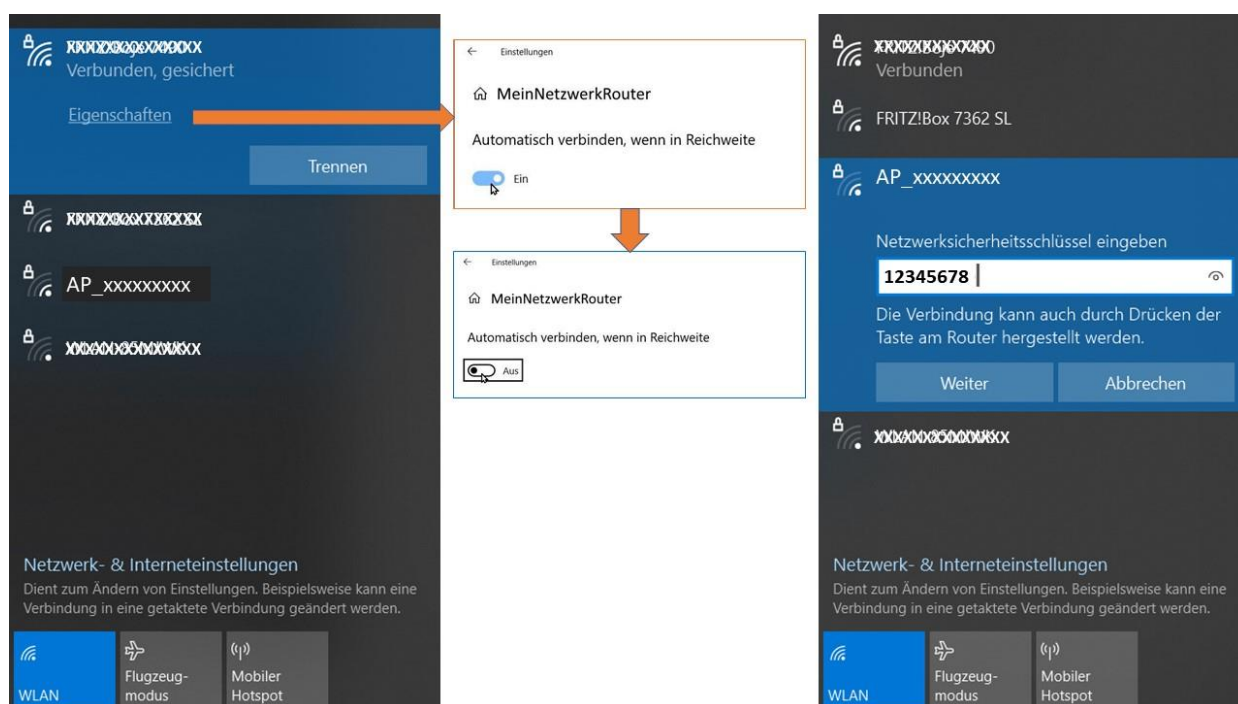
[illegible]
Verbunden, gesichert

Eigenschaften

Trennen

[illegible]

AP_xxxxxxxx

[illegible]

Netzwerk- & Interneteinstellungen
Dient zum Ändern von Einstellungen. Beispielsweise kann eine Verbindung in eine getaktete Verbindung geändert werden.

WLAN
Flugzeugmodus
Mobiler Hotspot

Einstellungen

MeinNetzwerkRouter

Automatisch verbinden, wenn in Reichweite

Ein

Einstellungen

MeinNetzwerkRouter

Automatisch verbinden, wenn in Reichweite

Aus

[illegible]
Verbunden

FRITZ!Box 7362 SL

AP_xxxxxxxx

Netzwerksicherheitsschlüssel eingeben

12345678

Die Verbindung kann auch durch Drücken der Taste am Router hergestellt werden.

Weiter
Abbrechen

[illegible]

Netzwerk- & Interneteinstellungen
Dient zum Ändern von Einstellungen. Beispielsweise kann eine Verbindung in eine getaktete Verbindung geändert werden.

WLAN
Flugzeugmodus
Mobiler Hotspot